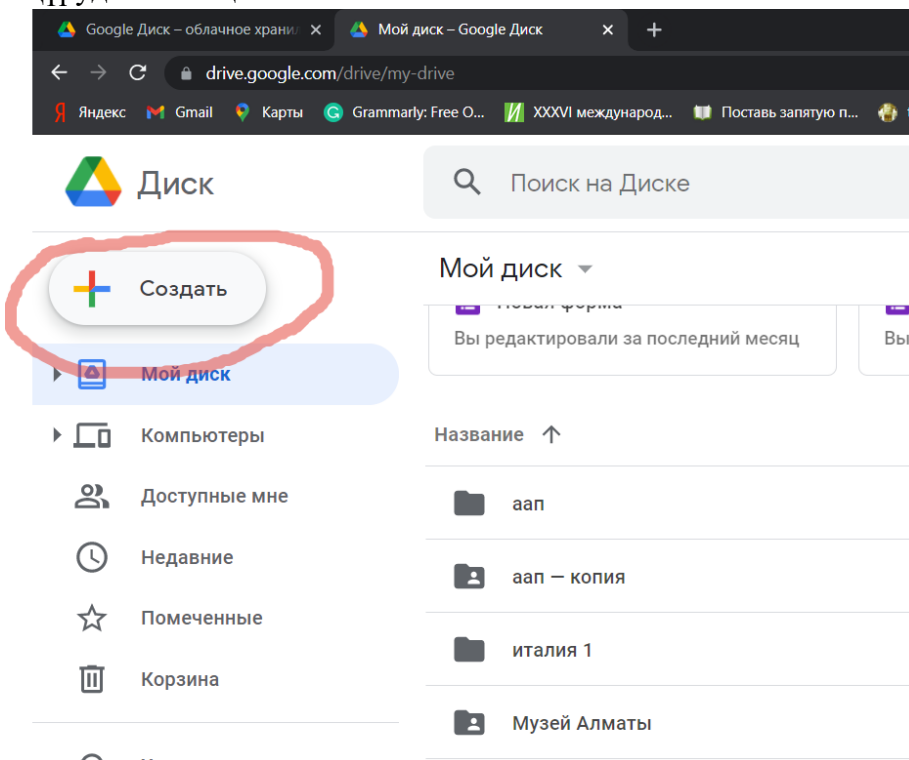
Google Диск – облачное храни ×
Мой диск – Google Диск ×
+
drive.google.com/drive/my-drive
Яндекс Gmail Карты Grammarly: Free O... XXXVI международ... Поставь запятую п...

Диск
Поиск на Диске

Создать
Мой диск
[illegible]
Вы редактировали за последний месяц
Вы
Мой диск
Компьютеры
Доступные мне
Недавние
Помеченные
Корзина

Название ↑
аап
аап — копия
италия 1
Музей Алматы